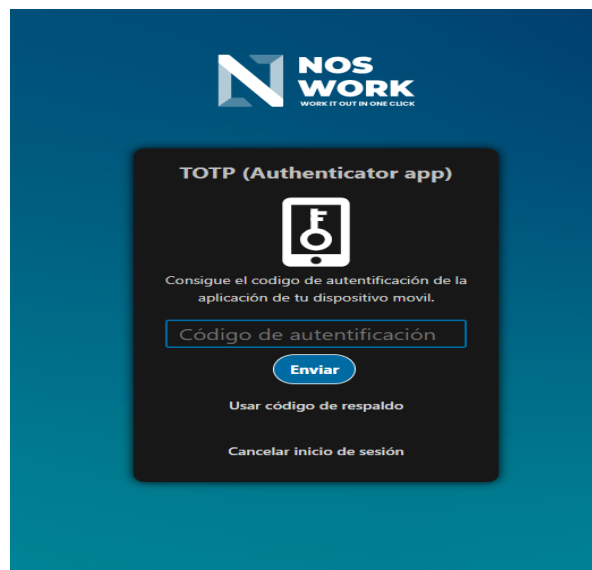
NOS WORK
WORK IT OUT IN ONE CLICK

TOTP (Authenticator app)

Consigue el codigo de autentificación de la aplicación de tu dispositivo movil.

Código de autentificación

Enviar

Usar código de respaldo

Cancelar inicio de sesión